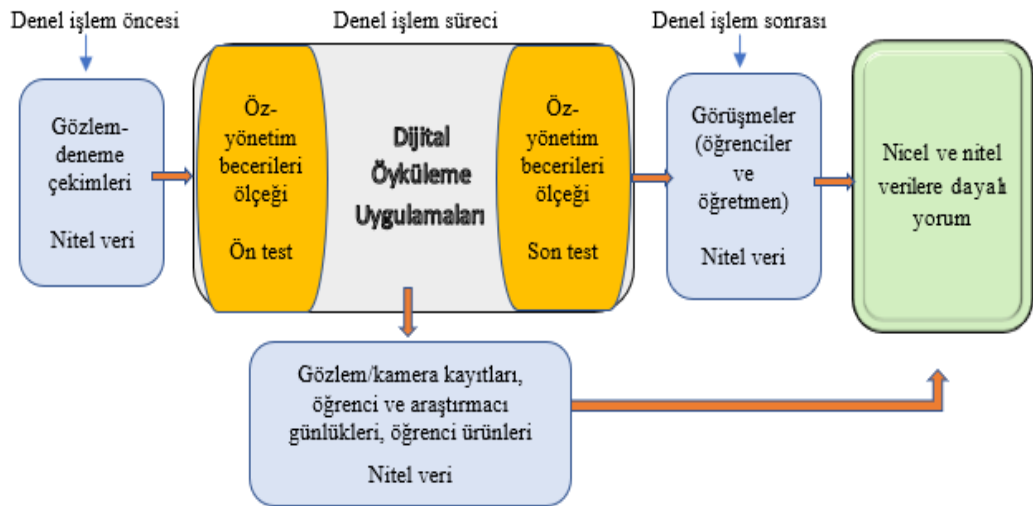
Denel işlem öncesi

Denel işlem süreci

Denel işlem sonrası

Gözlem-deneme çekimleri

Nitel veri

Öz-yönetim becerileri ölçeği

Ön test

Dijital Öyküleme Uygulamaları

Öz-yönetim becerileri ölçeği

Son test

Görüşmeler (öğrenciler ve öğretmen)

Nitel veri

Nicel ve nitel verilere dayalı yorum

Gözlem/kamera kayıtları, öğrenci ve araştırmacı günlükleri, öğrenci ürünleri

Nitel veri